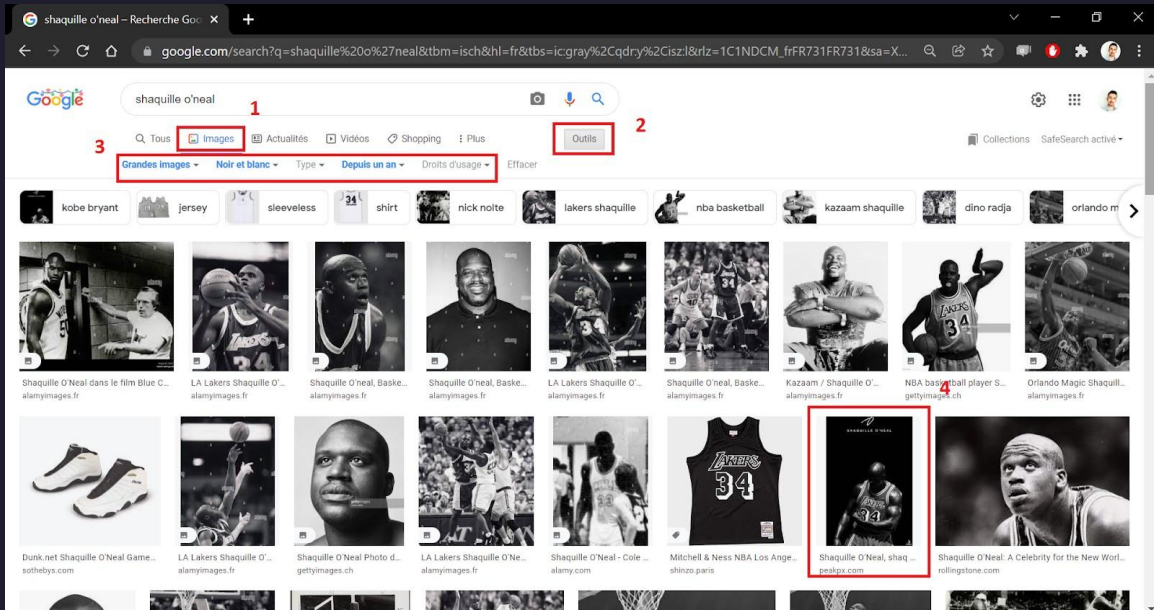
shaquille o'neal – Recherche Goo ×

google.com/search?q=shaquille%20o%27neal&tbm=isch&hl=fr&tbs=ic:gray%2Cqdr:y%2Cisz:l&rlz=1C1NDCM_frFR731FR731&sa=X...

Google

shaquille o'neal

1

2

3

Tous Images Actualités Vidéos Shopping Plus

Outils

Collections SafeSearch activé

Grandes images Noir et blanc Type Depuis un an Droits d'usage Effacer

kobe bryant jersey sleeveless shirt nick nolte lakers shaquille nba basketball kazaam shaquille dino radja orlando m

Shaquille O'Neal dans le film Blue C...
alamyimages.fr

LA Lakers Shaquille O'...
alamyimages.fr

Shaquille O'Neal, Baske...
alamyimages.fr

Shaquille O'neal, Baske...
alamyimages.fr

LA Lakers Shaquille O'...
alamyimages.fr

Shaquille O'neal, Baske...
alamyimages.fr

Kazaam / Shaquille O'...
alamyimages.fr

NBA basketball player S...
gettyimages.ch

Orlando Magic Shaquill...
alamyimages.fr

4

Dunk.net Shaquille O'Neal Game...
sothebys.com

LA Lakers Shaquille O'...
alamyimages.fr

Shaquille O'Neal Photo d...
gettyimages.ch

LA Lakers Shaquille O'Ne...
alamyimages.fr

Shaquille O'Neal - Cole ...
alamy.com

Mitchell & Ness NBA Los Ange...
shinzo.paris

Shaquille O'Neal, shaq ...
peakpx.com

Shaquille O'Neal: A Celebrity for the New Worl...
rollingstone.com